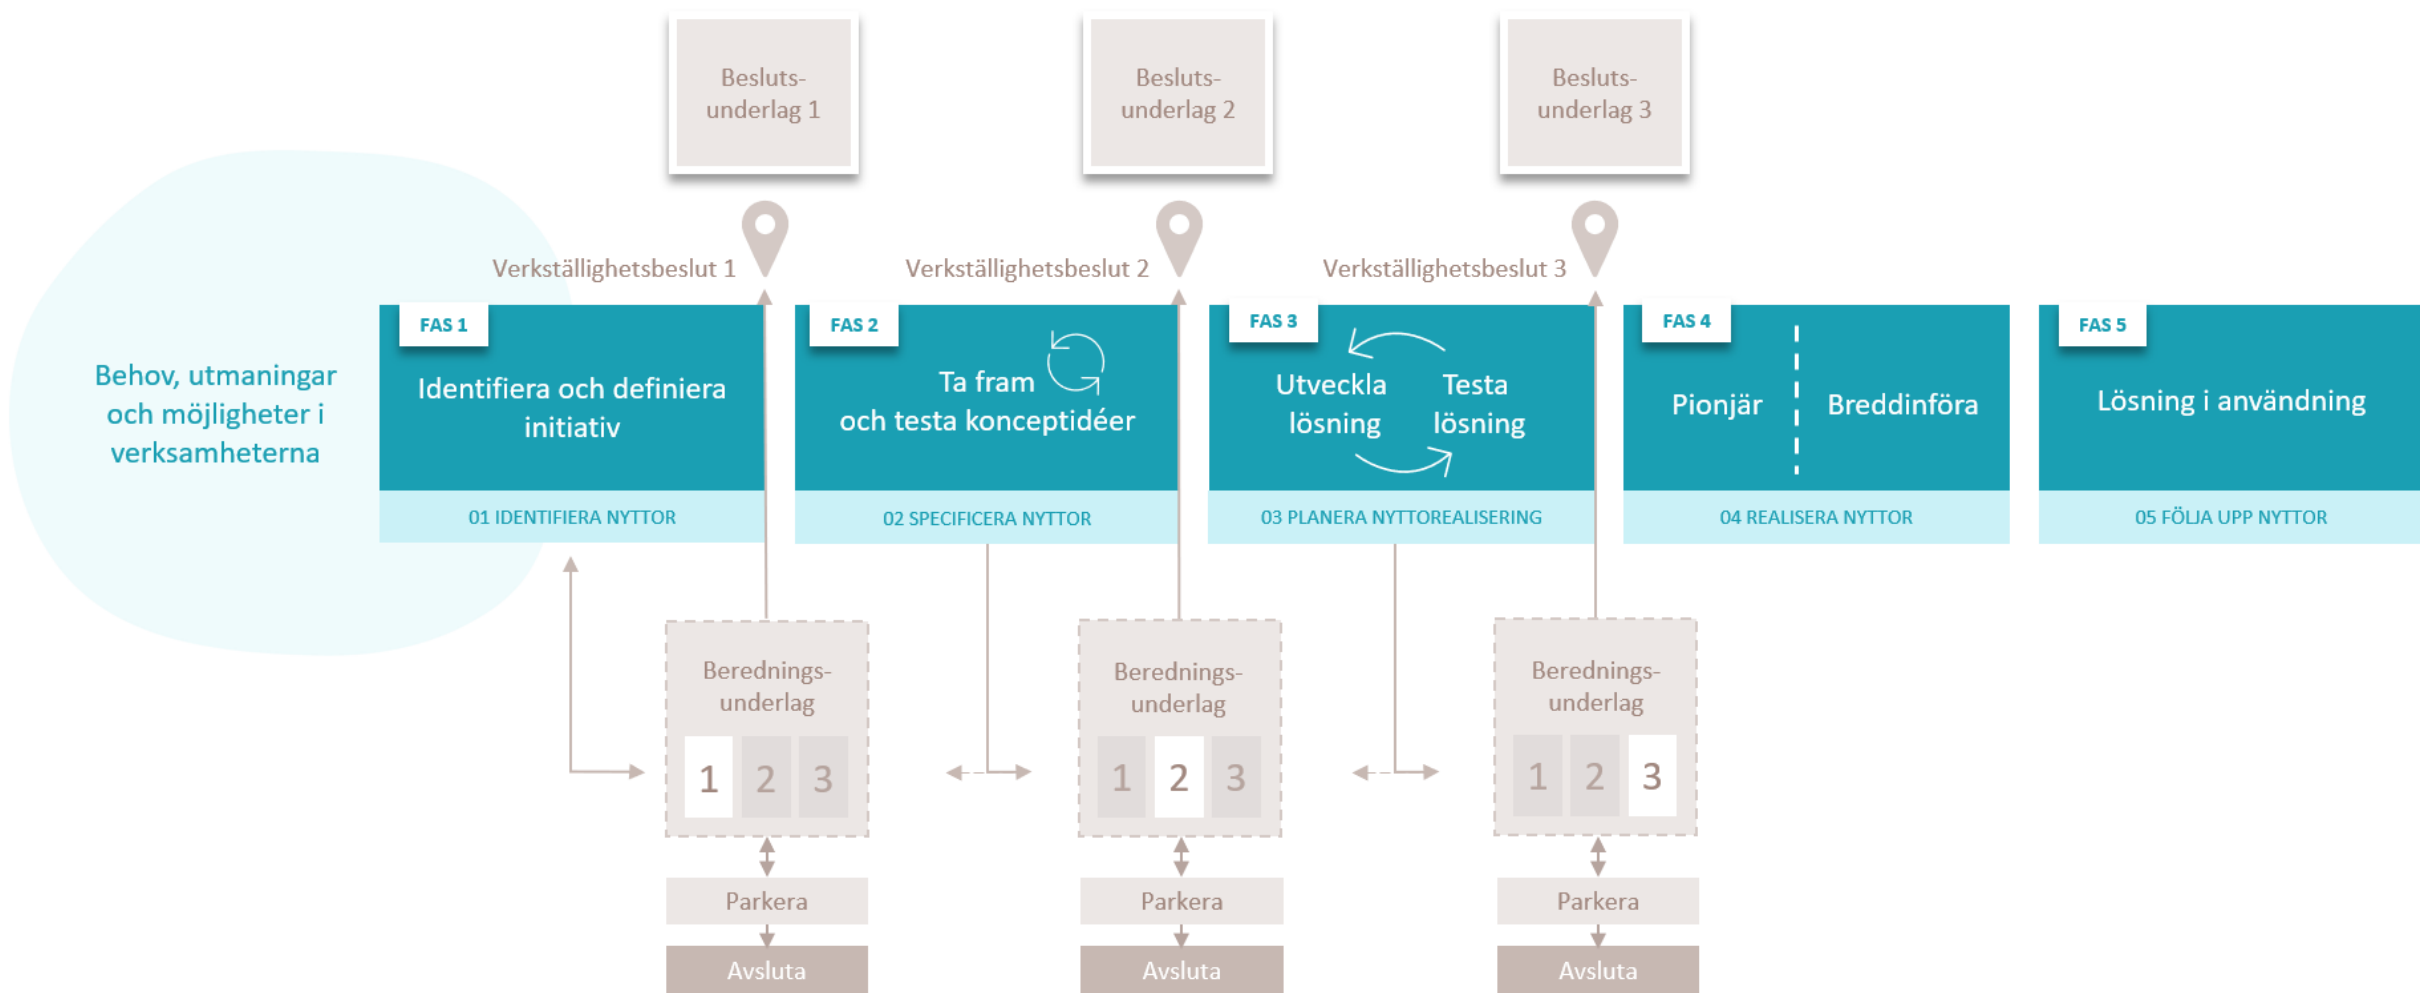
Besluts-underlag 1

Besluts-underlag 2

Besluts-underlag 3

Verkställighetsbeslut 1

Verkställighetsbeslut 2

Verkställighetsbeslut 3

Behov, utmaningar och möjligheter i verksamheterna

FAS 1
Identifiera och definiera initiativ
01 IDENTIFIERA NYTTOR

FAS 2
Ta fram och testa konceptidéer
02 SPECIFICERA NYTTOR

FAS 3
Utveckla lösning
Testa lösning
03 PLANERA NYTTOREALISERING

FAS 4
Pionjär
Breddinföra
04 REALISERA NYTTOR

FAS 5
Lösning i användning
05 FÖLJA UPP NYTTOR

Berednings-underlag
1 2 3
Parkera
Avsluta

Berednings-underlag
1 2 3
Parkera
Avsluta

Berednings-underlag
1 2 3
Parkera
Avsluta